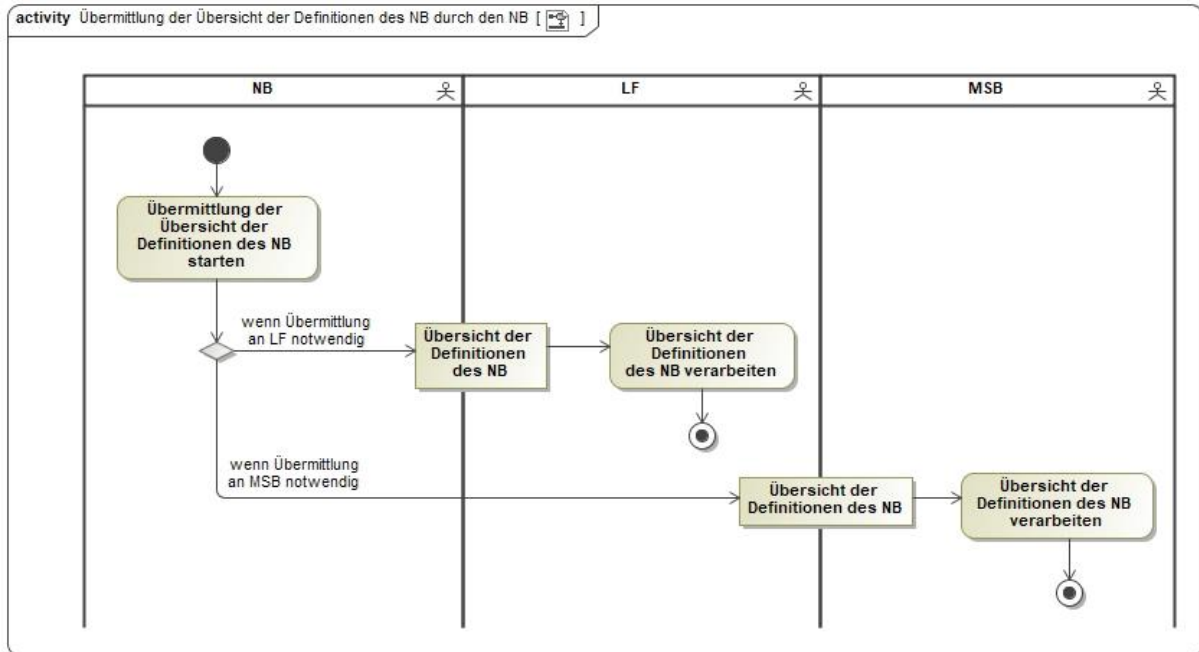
activity Übermittlung der Übersicht der Definitionen des NB durch den NB [ ]

NB

LF

MSB

Übermittlung der Übersicht der Definitionen des NB starten

wenn Übermittlung an LF notwendig

Übersicht der Definitionen des NB

Übersicht der Definitionen des NB verarbeiten

wenn Übermittlung an MSB notwendig

Übersicht der Definitionen des NB

Übersicht der Definitionen des NB verarbeiten